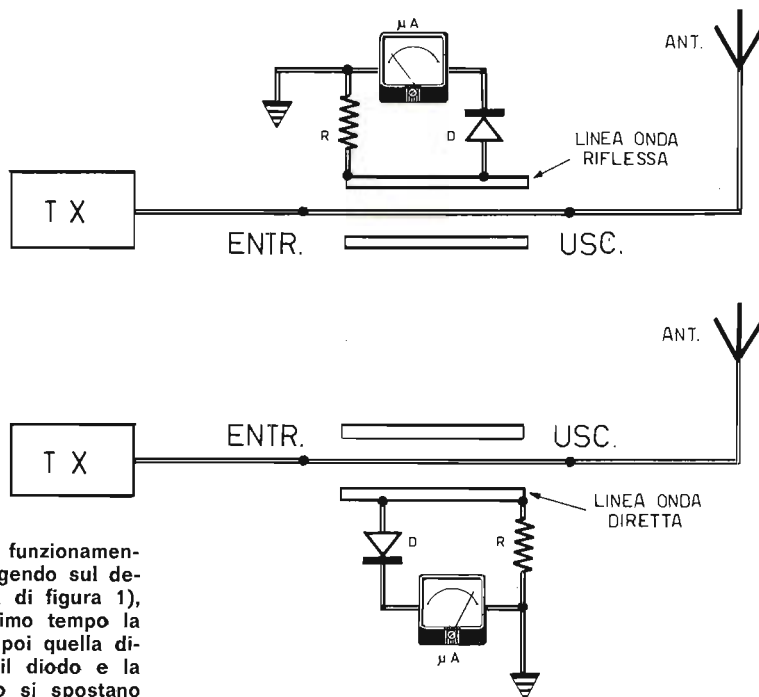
µA

ANT.

R

D

LINEA ONDA RIFLESSA

T X

ENTR.

USC.

ANT.

ENTR.

USC.

T X

LINEA ONDA DIRETTA

D

R

µA

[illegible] funzionamen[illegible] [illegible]gendo sul de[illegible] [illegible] di figura 1), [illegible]imo tempo la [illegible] poi quella di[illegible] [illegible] il diodo e la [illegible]o si spostano